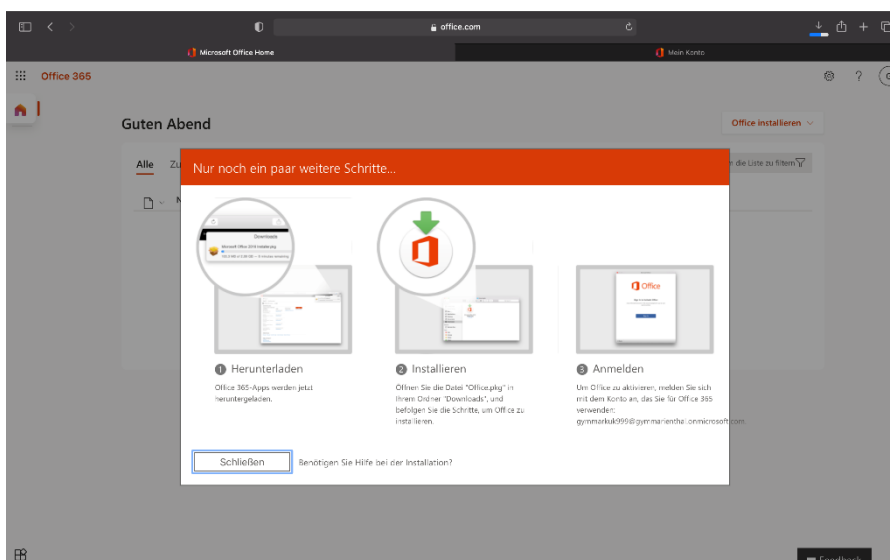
office.com

Microsoft Office Home

Mein Konto

Office 365

Guten Abend

Office installieren

Alle Zu

die Liste zu filtern

Nur noch ein paar weitere Schritte...

Downloads

Microsoft Office 2016 Installer.pkg

Office

1 Herunterladen

Office 365-Apps werden jetzt heruntergeladen.

2 Installieren

Öffnen Sie die Datei "Office.pkg" in Ihrem Ordner "Downloads", und befolgen Sie die Schritte, um Office zu installieren.

3 Anmelden

Um Office zu aktivieren, melden Sie sich mit dem Konto an, das Sie für Office 365 verwenden: gymmarkuk999@gymmarienthal.onmicrosoft.com

Schließen

Benötigen Sie Hilfe bei der Installation?

Feedback